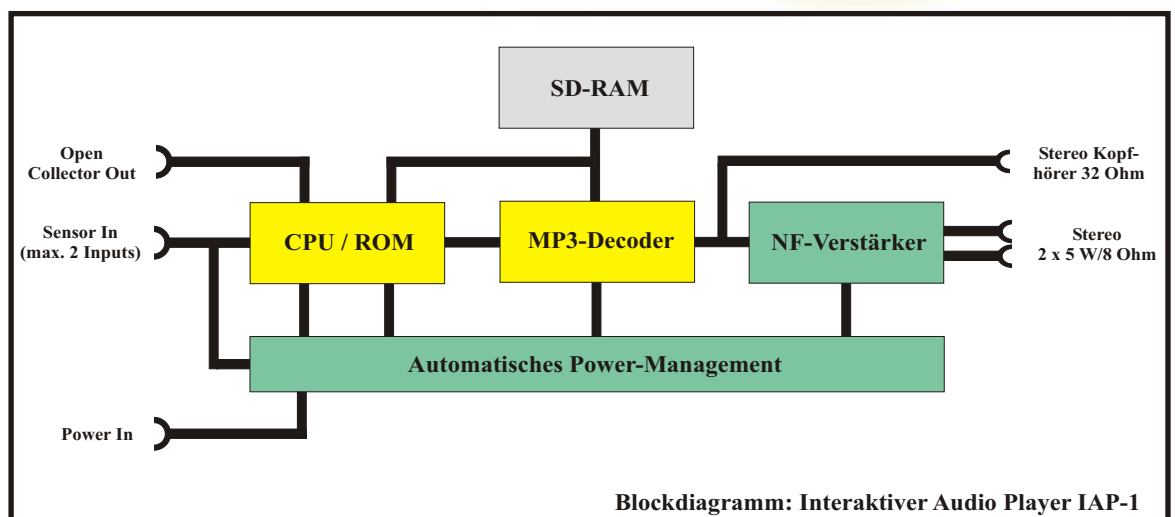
SD-RAM

Open Collector Out

Sensor In (max. 2 Inputs)

CPU / ROM

MP3-Decoder

NF-Verstärker

Stereo Kopfhörer 32 Ohm

Stereo 2 x 5 W/8 Ohm

Automatisches Power-Management

Power In

Blockdiagramm: Interaktiver Audio Player IAP-1